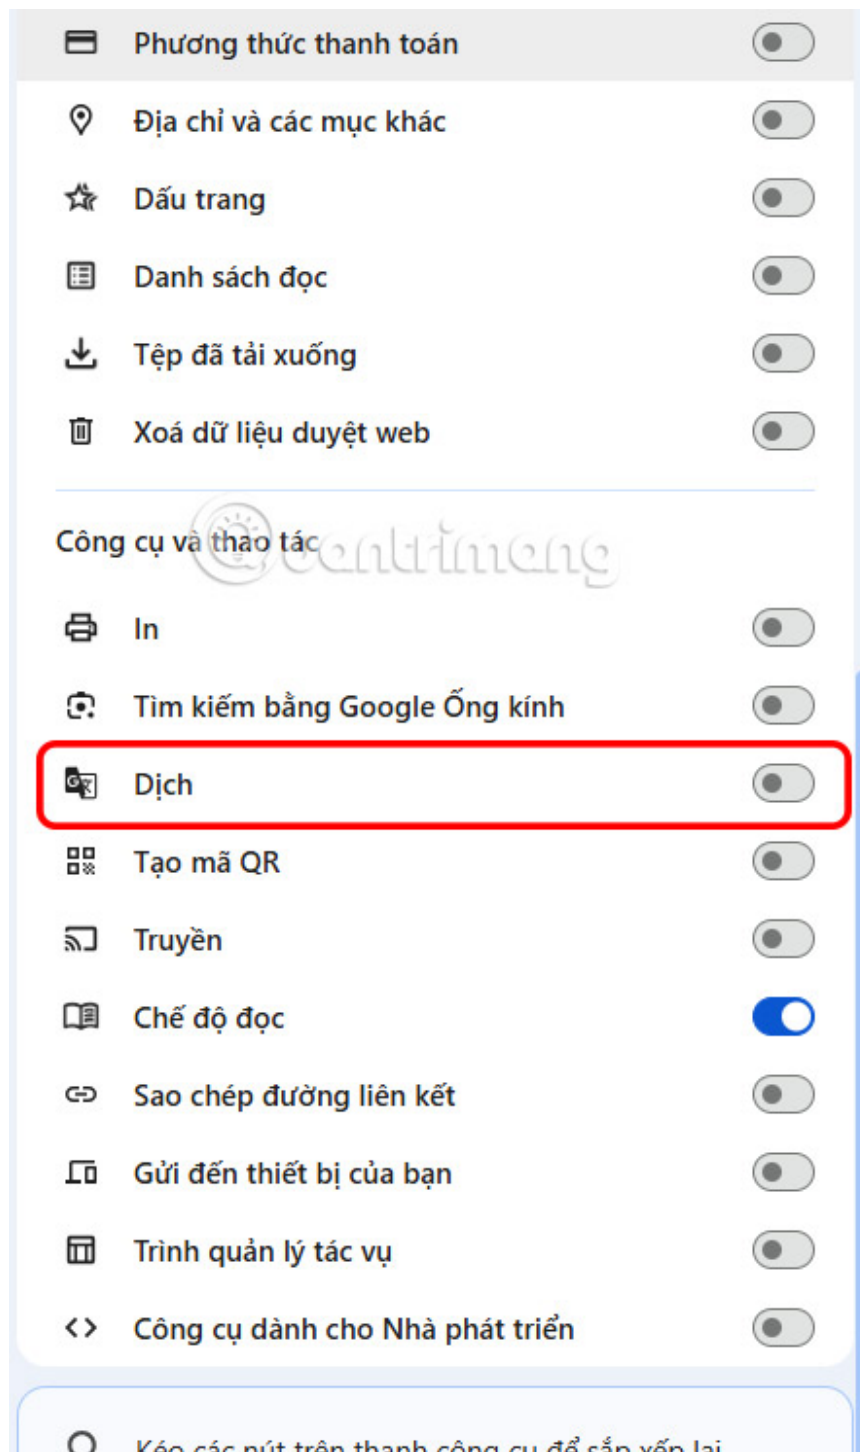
Phương thức thanh toán

Địa chỉ và các mục khác

Dấu trang

Danh sách đọc

Tệp đã tải xuống

Xoá dữ liệu duyệt web

Công cụ và thao tác

In

Tìm kiếm bằng Google Ống kính

Dịch

Tạo mã QR

Truyền

Chế độ đọc

Sao chép đường liên kết

Gửi đến thiết bị của bạn

Trình quản lý tác vụ

Công cụ dành cho Nhà phát triển

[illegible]